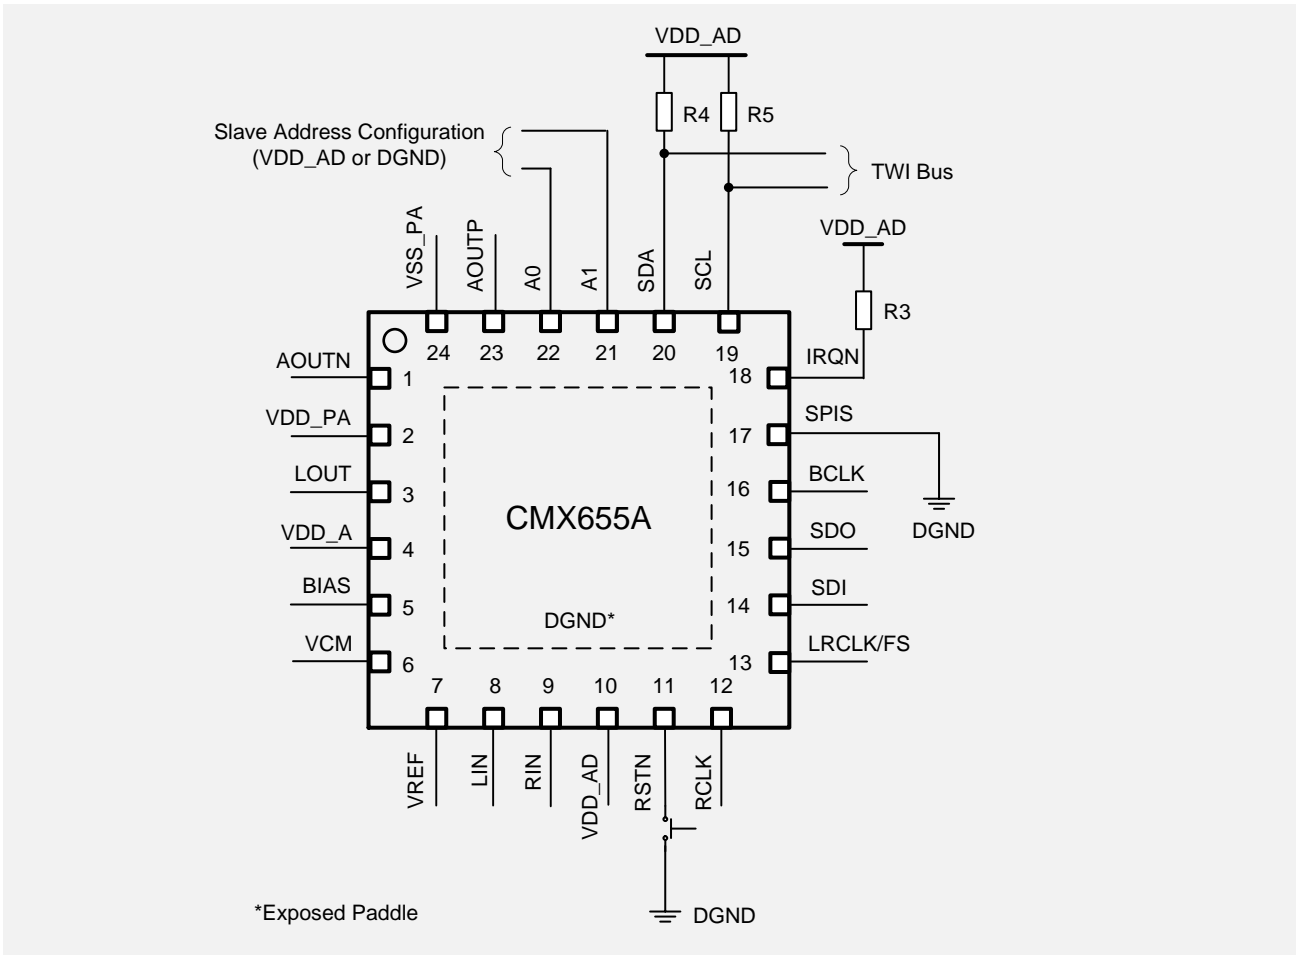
VDD_AD

R4 R5

Slave Address Configuration
(VDD_AD or DGND)

TWI Bus

VDD_AD

R3

VSS_PA AOUTP A0 A1 SDA SCL

24 23 22 21 20 19

AOUTN 1
VDD_PA 2
LOUT 3
VDD_A 4
BIAS 5
VCM 6

18 IRQN
17 SPIS
16 BCLK
15 SDO
14 SDI
13 LRCLK/FS

DGND

CMX655A

DGND*

7 8 9 10 11 12

VREF LIN RIN VDD_AD RSTN RCLK

*Exposed Paddle

DGND